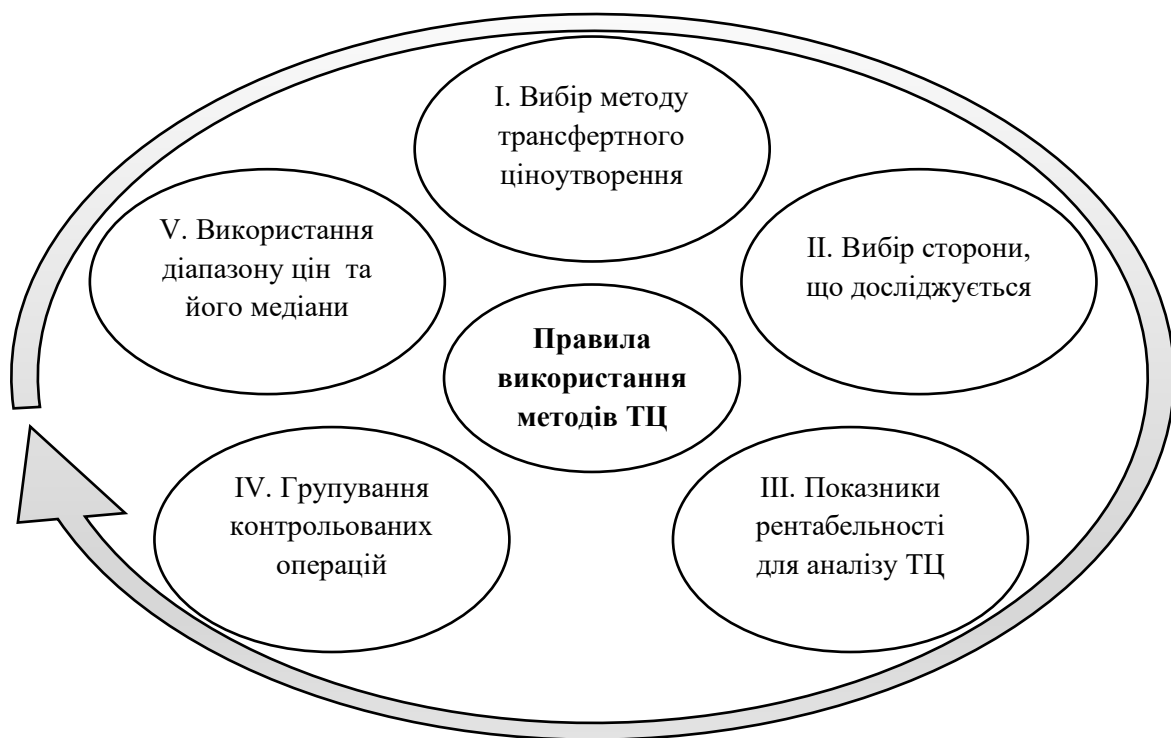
I. Вибір методу трансфертного ціноутворення

V. Використання діапазону цін та його медіани

II. Вибір сторони, що досліджується

Правила використання методів ТЦ

IV. Групування контрольованих операцій

III. Показники рентабельності для аналізу ТЦ